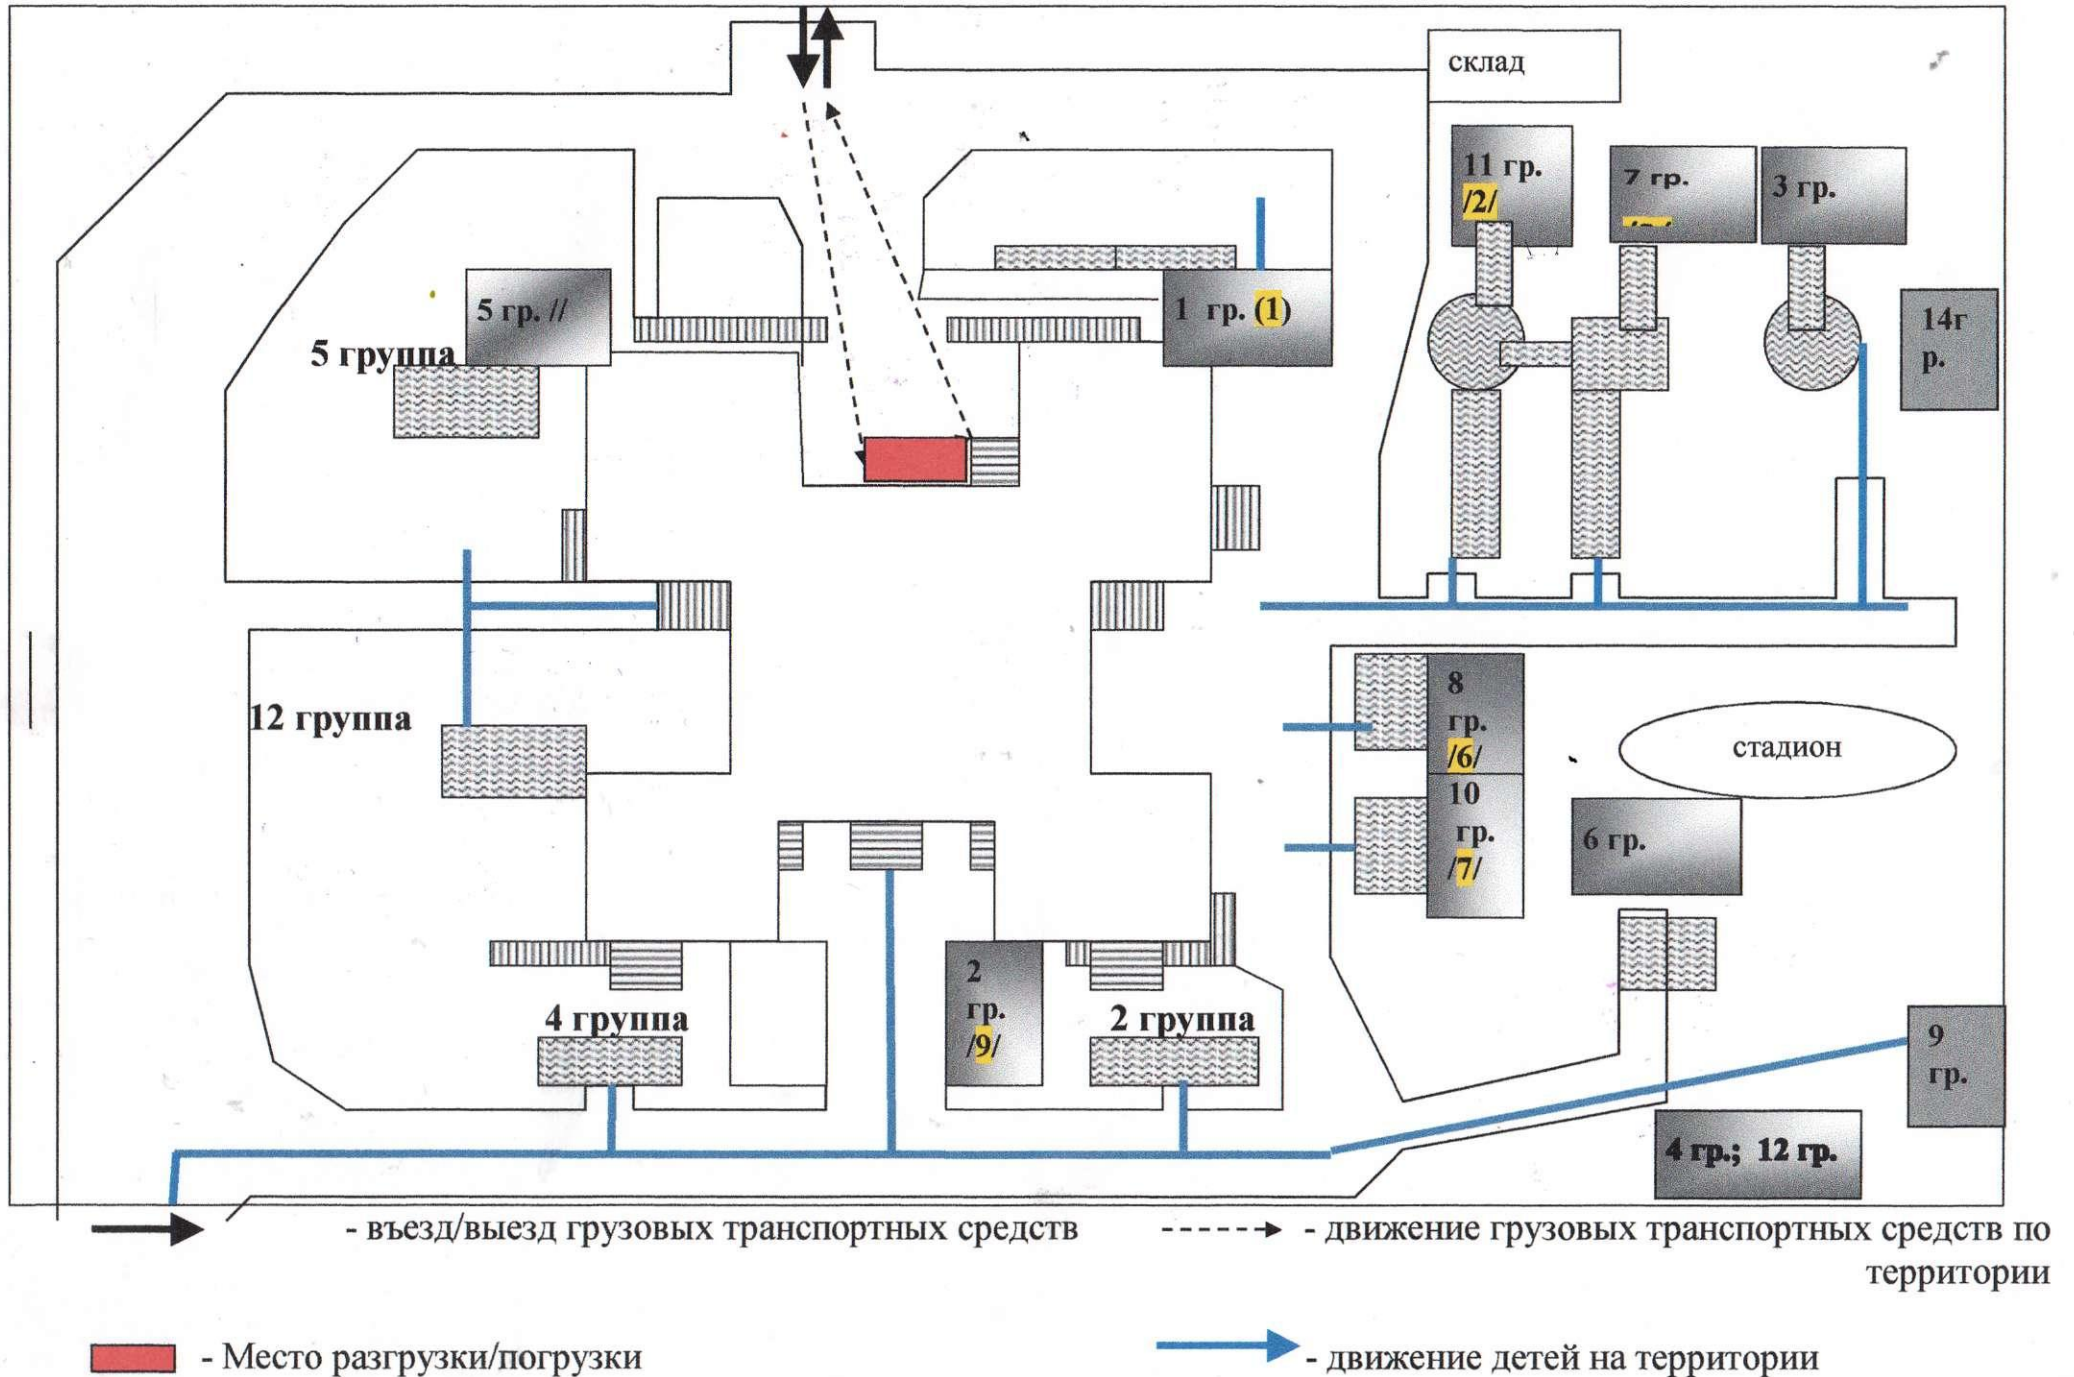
склад

11 гр. /2/

7 гр. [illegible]

3 гр.

5 гр. //

1 гр. (1)

5 группа

14г р.

12 группа

8 гр. /6/

10 гр. /7/

стадион

6 гр.

4 группа

2 гр. /9/

2 группа

9 гр.

4 гр.; 12 гр.

- въезд/выезд грузовых транспортных средств

- движение грузовых транспортных средств по территории

- Место разгрузки/погрузки

- движение детей на территории